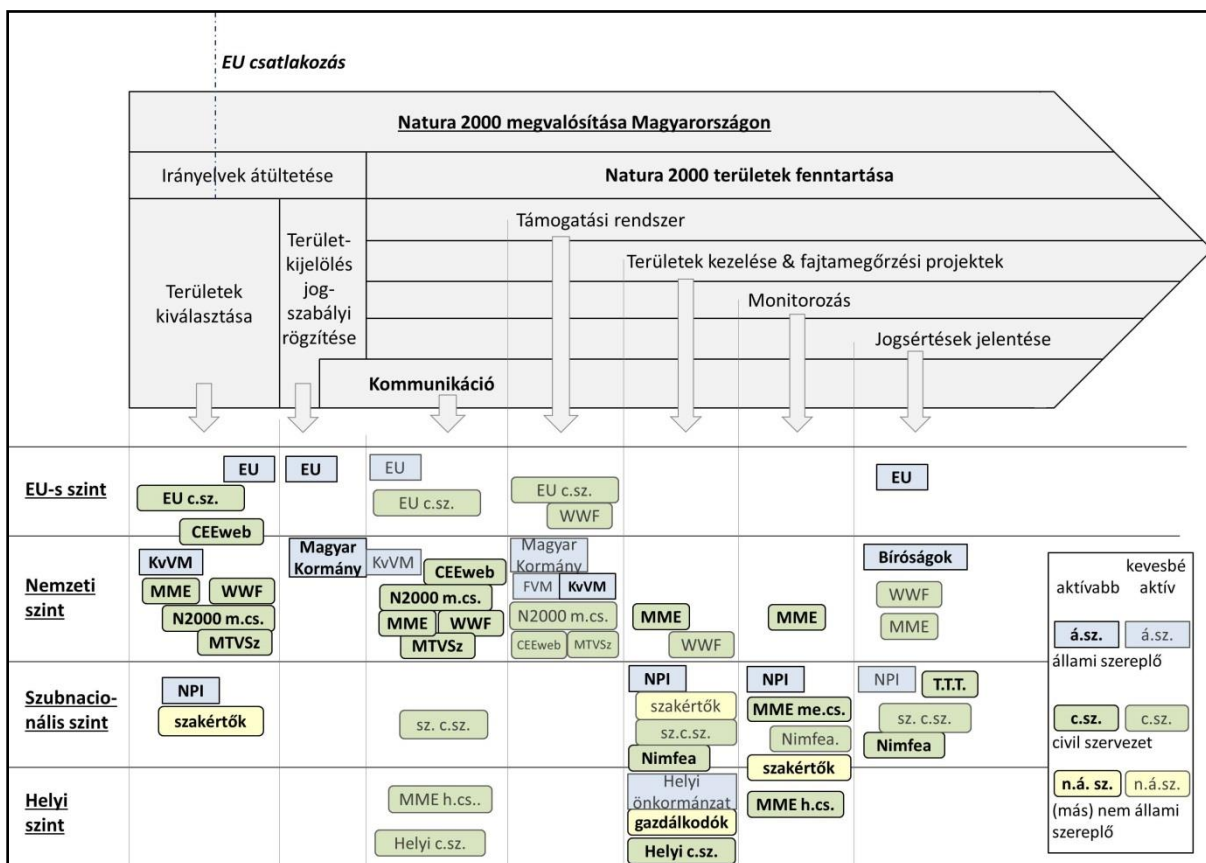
EU csatlakozás

Natura 2000 megvalósítása Magyarországon

Irányelvek átültetése

Natura 2000 területek fenntartása

Területek kiválasztása

Területkijelölés jogszabályi rögzítése

Támogatási rendszer

Területek kezelése & fajtamegőrzési projektek

Monitorozás

Jogsértések jelentése

Kommunikáció

EU-s szint
EU
EU c.sz.
CEEweb
EU
EU
EU c.sz.
EU c.sz.
WWF
EU

Nemzeti szint
KvVM
MME
WWF
N2000 m.cs.
MTVSz
Magyar Kormány
KvVM
CEEweb
N2000 m.cs.
MME
WWF
MTVSz
Magyar Kormány
FVM
KvVM
N2000 m.cs.
CEEweb
MTVSz
MME
WWF
MME
Bíróságok
WWF
MME

Szubnacionális szint
NPI
szakértők
sz. c.sz.
NPI
szakértők
sz.c.sz.
Nimfea
NPI
MME me.cs.
Nimfea.
szakértők
NPI
T.T.T.
sz. c.sz.
Nimfea

Helyi szint
MME h.cs..
Helyi c.sz.
Helyi önkormányzat
gazdálkodók
Helyi c.sz.
MME h.cs.

aktívabb
kevesbé aktív
á.sz.
á.sz.
állami szereplő
c.sz.
c.sz.
civil szervezet
n.á. sz.
n.á.sz.
(más) nem állami szereplő